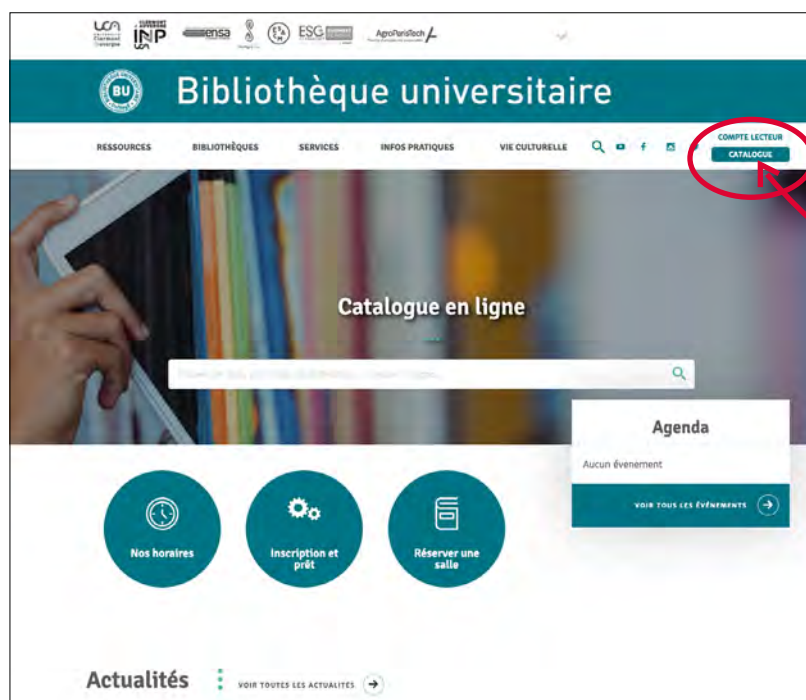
UCA INP ensa ESG AgroParisTech

BU Bibliothèque universitaire

RESSOURCES BIBLIOTHÈQUES SERVICES INFOS PRATIQUES VIE CULTURELLE COMPTE LECTEUR CATALOGUE

Catalogue en ligne

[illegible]

Agenda

Aucun évenement

VOIR TOUS LES ÉVÉNEMENTS

Nos horaires

Inscription et prêt

Réserver une salle

Actualités VOIR TOUTES LES ACTUALITES